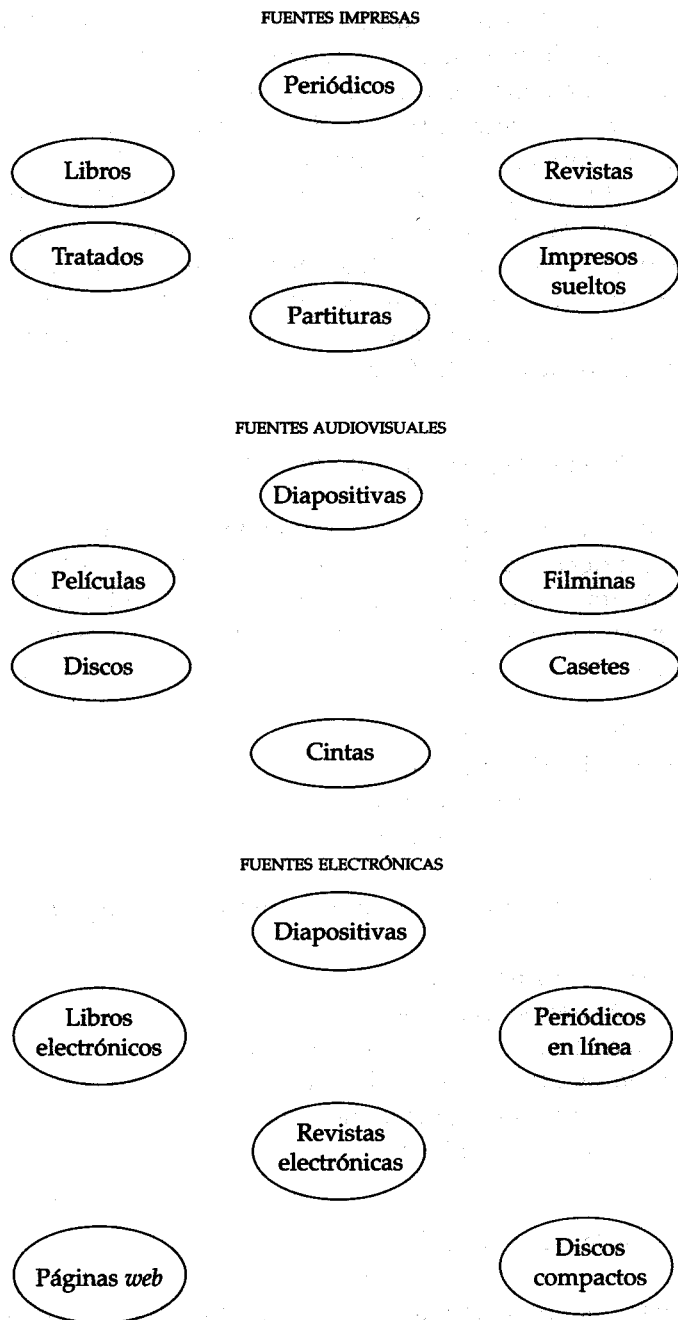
FUENTES IMPRESAS

Periódicos

Libros

Revistas

Tratados

Impresos sueltos

Partituras

FUENTES AUDIOVISUALES

Diapositivas

Películas

Filminas

Discos

Casetes

Cintas

FUENTES ELECTRÓNICAS

Diapositivas

Libros electrónicos

Periódicos en línea

Revistas electrónicas

Páginas *web*

Discos compactos